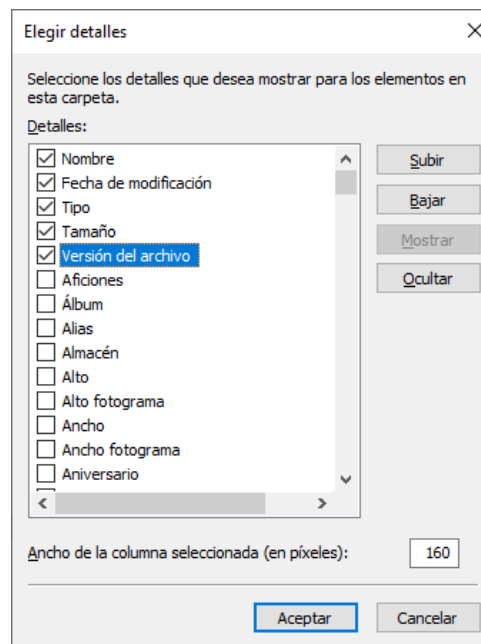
Elegir detalles
X

Seleccione los detalles que desea mostrar para los elementos en esta carpeta.

Detalles:

Nombre
Fecha de modificación
Tipo
Tamaño
Versión del archivo
Aficiones
Álbum
Alias
Almacén
Alto
Alto fotograma
Ancho
Ancho fotograma
Aniversario

Subir
Bajar
Mostrar
Ocultar

Ancho de la columna seleccionada (en píxeles): 160

Aceptar
Cancelar